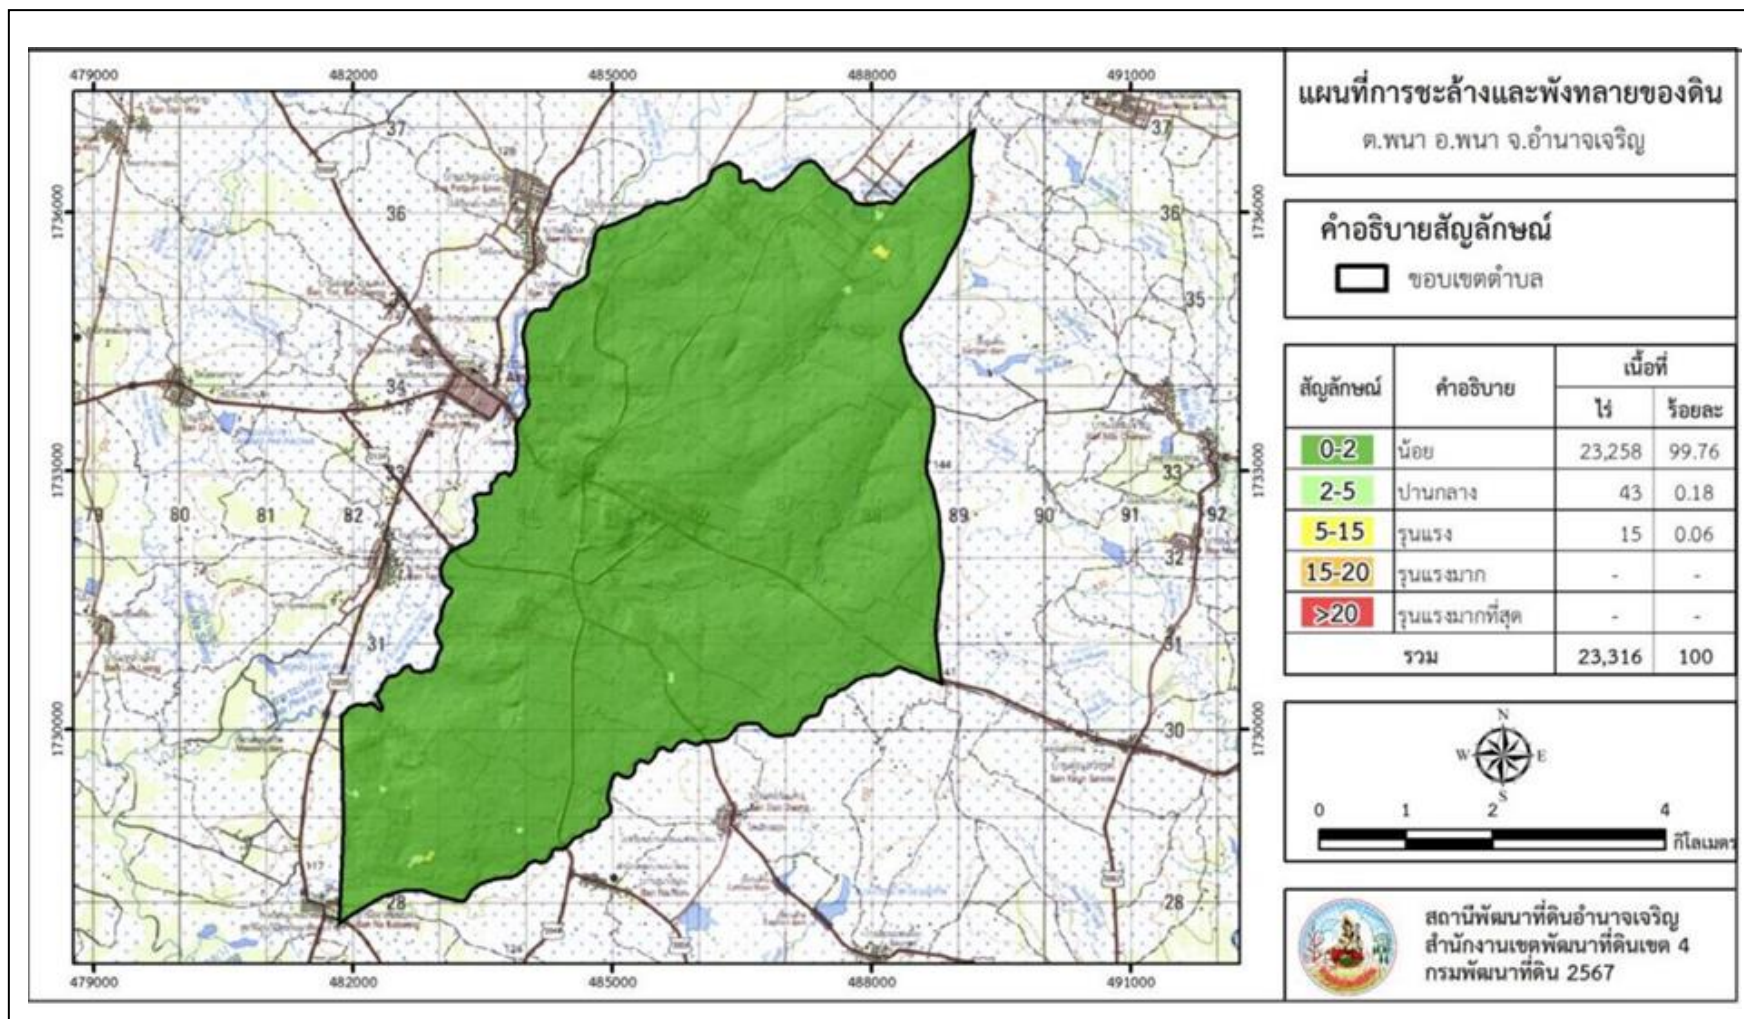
479000 482000 485000 488000 491000

1736000 1733000 1730000

37 36 34 33 31 28 78 80 81 82 89 90 91 92 38 35 33 32 31 30 28 37

แผนที่การชะล้างและพังทลายของดิน

ต.พนา อ.พนา จ.อำนาจเจริญ

คำอธิบายสัญลักษณ์

ขอบเขตตำบล

| สัญลักษณ์ | คำอธิบาย | เนื้อที่ ไร่ | เนื้อที่ ร้อยละ |
|---|---|---|---|
| 0-2 | น้อย | 23,258 | 99.76 |
| 2-5 | ปานกลาง | 43 | 0.18 |
| 5-15 | รุนแรง | 15 | 0.06 |
| 15-20 | รุนแรงมาก | - | - |
| >20 | รุนแรงมากที่สุด | - | - |
| รวม | | 23,316 | 100 |

N W E S

0 1 2 4 กิโลเมตร

สถานีพัฒนาที่ดินอำนาจเจริญ
สำนักงานเขตพัฒนาที่ดินเขต 4
กรมพัฒนาที่ดิน 2567

479000 482000 485000 488000 491000